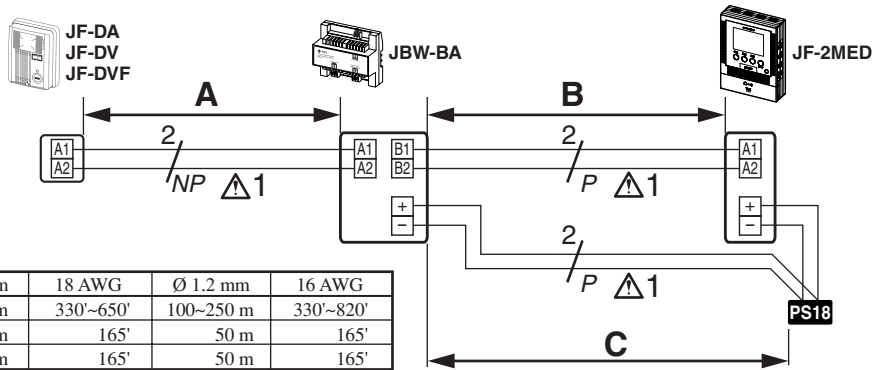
JF-DA
JF-DV
JF-DVF

JBW-BA

JF-2MED

A

B

C

A1
A2

2
NP
1

A1
A2
B1
B2
+
−

2
P
1

A1
A2
+
−

2
P
1

PS18

| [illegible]m | 18 AWG | Ø 1.2 mm | 16 AWG |
|---|---|---|---|
| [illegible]m | 330'~650' | 100~250 m | 330'~820' |
| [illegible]m | 165' | 50 m | 165' |
| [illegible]m | 165' | 50 m | 165' |